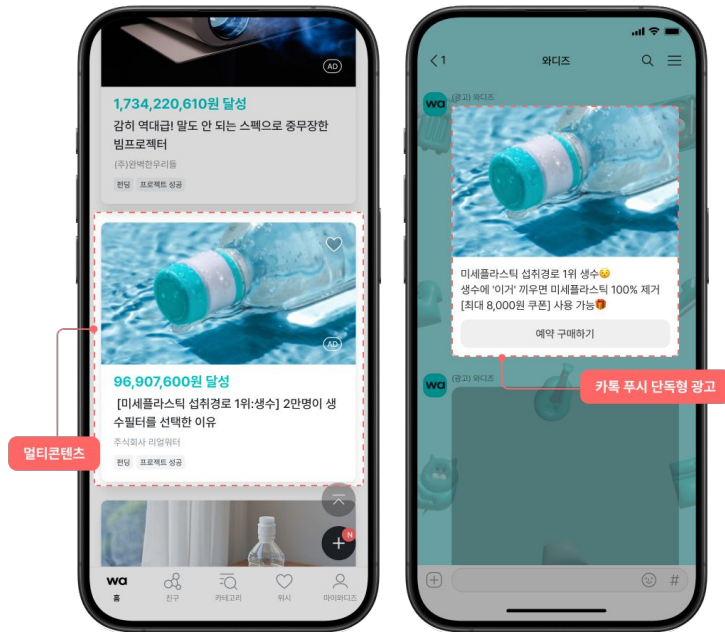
AD

1,734,220,610원 달성

감히 역대급! 말도 안 되는 스펙으로 중무장한 빔프로젝터

(주)완벽한우리들

펀딩 프로젝트 성공

AD

96,907,600원 달성

[미세플라스틱 섭취경로 1위:생수] 2만명이 생수필터를 선택한 이유

주식회사 리얼워터

펀딩 프로젝트 성공

멀티콘텐츠

N

wa 홈 친구 카테고리 위시 마이와디즈

< 1 와디즈

wa (광고) 와디즈

미세플라스틱 섭취경로 1위 생수😮
생수에 '이거' 끼우면 미세플라스틱 100% 제거
[최대 8,000원 쿠폰] 사용 가능🎁

예약 구매하기

wa (광고) 와디즈

카톡 푸시 단독형 광고

#